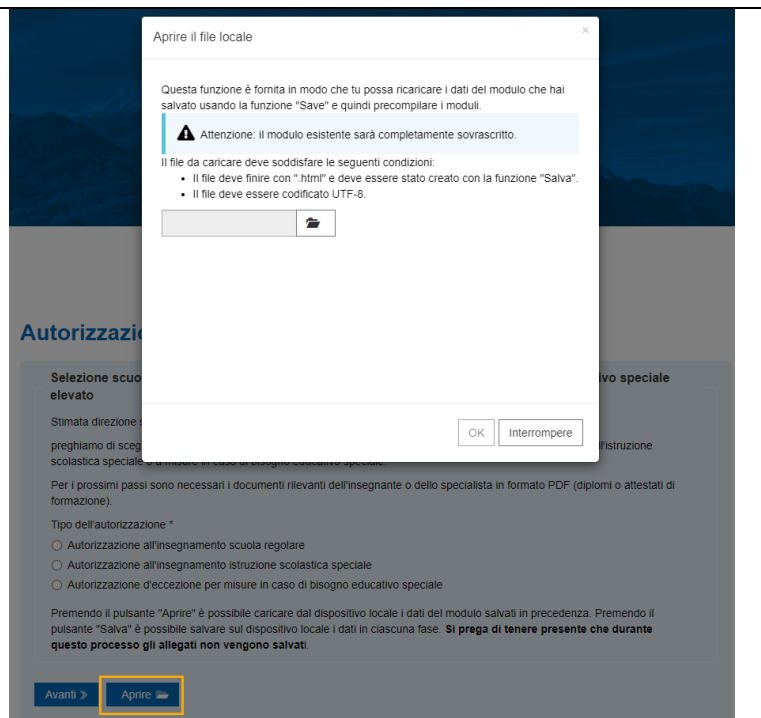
Aprire il file locale

×

Questa funzione è fornita in modo che tu possa ricaricare i dati del modulo che hai salvato usando la funzione "Save" e quindi precompilare i moduli.

Attenzione: il modulo esistente sarà completamente sovrascritto.

Il file da caricare deve soddisfare le seguenti condizioni:
- Il file deve finire con ".html" e deve essere stato creato con la funzione "Salva".
- Il file deve essere codificato UTF-8.

OK Interrompere

Autorizzazio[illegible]

Selezione scuo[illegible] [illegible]ivo speciale elevato

Stimata direzione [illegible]

preghiamo di sceg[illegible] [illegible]'istruzione scolastica speciale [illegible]

Per i prossimi passi sono necessari i documenti rilevanti dell'insegnante o dello specialista in formato PDF (diplomi o attestati di formazione).

Tipo dell'autorizzazione *
Autorizzazione all'insegnamento scuola regolare
Autorizzazione all'insegnamento istruzione scolastica speciale
Autorizzazione d'eccezione per misure in caso di bisogno educativo speciale

Premendo il pulsante "Aprire" è possibile caricare dal dispositivo locale i dati del modulo salvati in precedenza. Premendo il pulsante "Salva" è possibile salvare sul dispositivo locale i dati in ciascuna fase. **Si prega di tenere presente che durante questo processo gli allegati non vengono salvati**.

Avanti Aprire